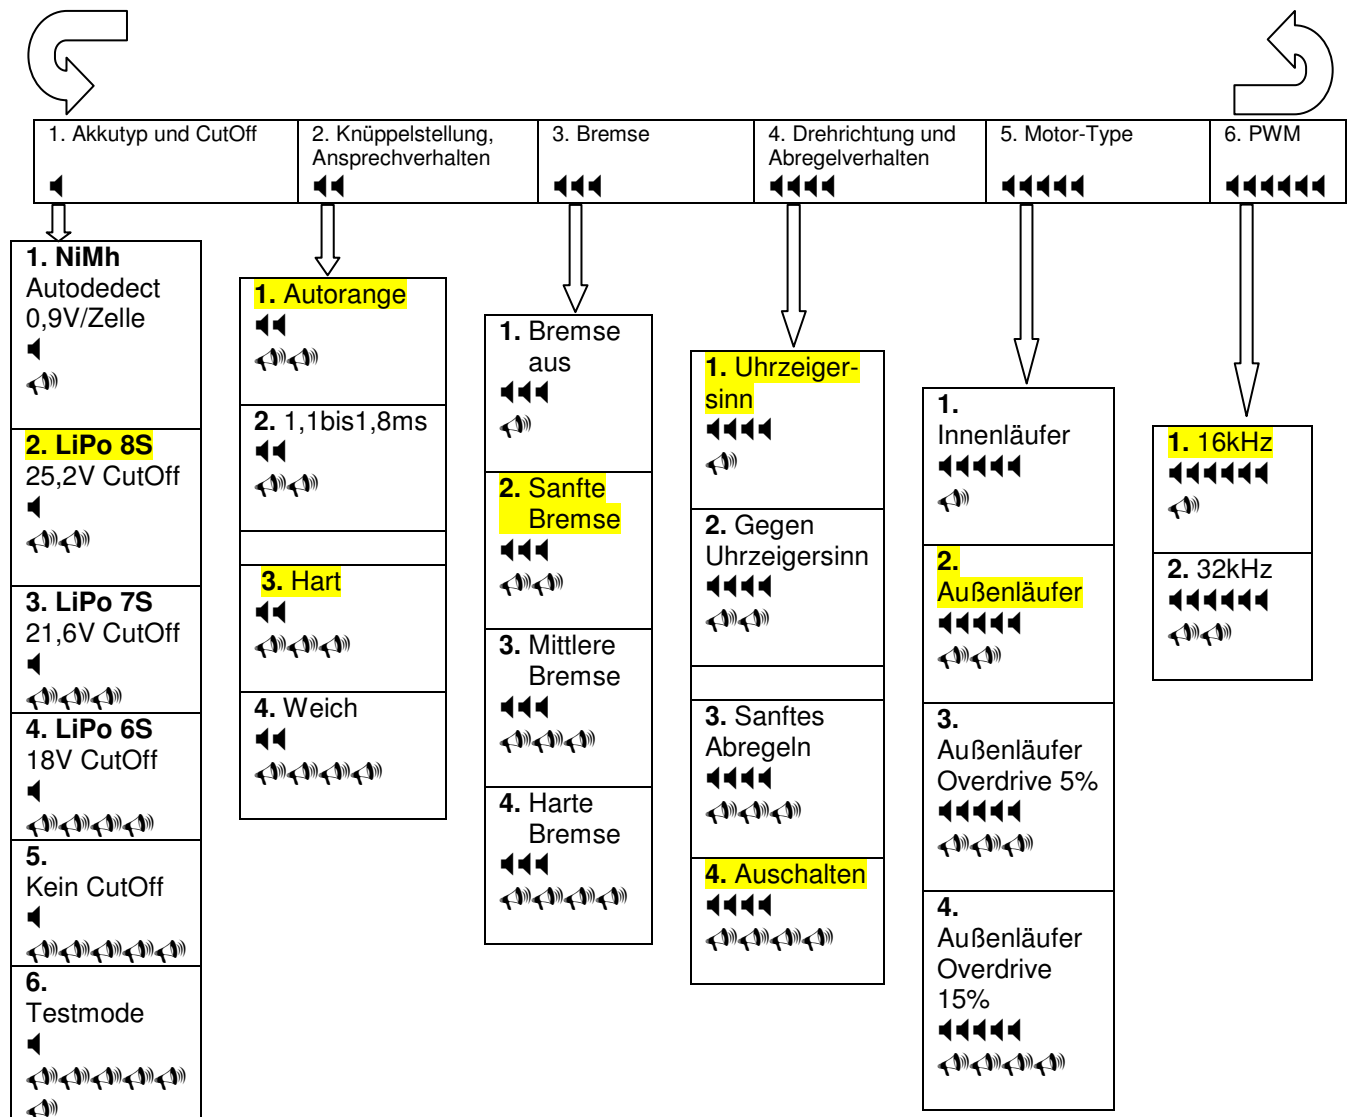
| 1. Akkutyp und CutOff | 2. Knüppelstellung, Ansprechverhalten | 3. Bremse | 4. Drehrichtung und Abregelverhalten | 5. Motor-Type | 6. PWM |
|---|---|---|---|---|---|

1. NiMh
Autodedect
0,9V/Zelle

2. LiPo 8S
25,2V CutOff

3. LiPo 7S
21,6V CutOff

4. LiPo 6S
18V CutOff

5.
Kein CutOff

6.
Testmode

1. Autorange

2. 1,1bis1,8ms

3. Hart

4. Weich

1. Bremse aus

2. Sanfte Bremse

3. Mittlere Bremse

4. Harte Bremse

1. Uhrzeigersinn

2. Gegen Uhrzeigersinn

3. Sanftes Abregeln

4. Auschalten

1.
Innenläufer

2.
Außenläufer

3.
Außenläufer Overdrive 5%

4.
Außenläufer Overdrive 15%

1. 16kHz

2. 32kHz